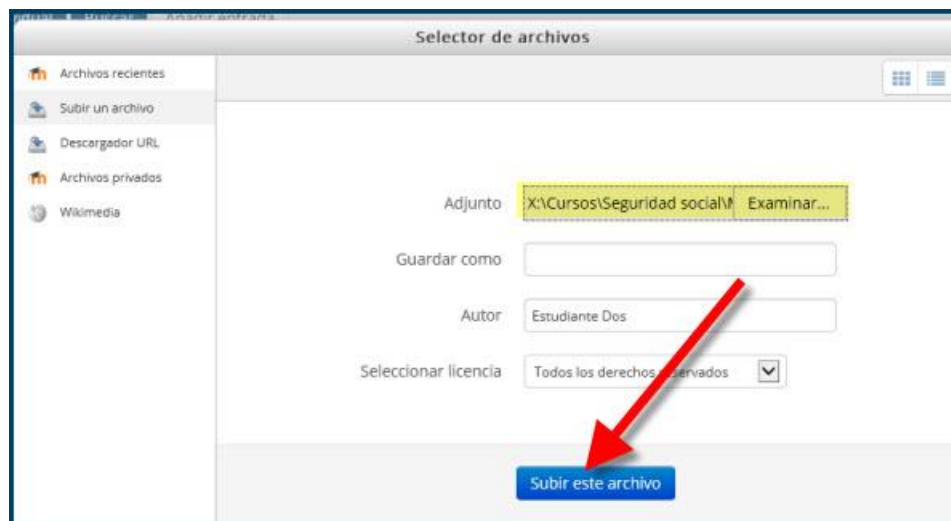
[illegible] Buscar Añadir entrada

Selector de archivos

Archivos recientes
Subir un archivo
Descargador URL
Archivos privados
Wikimedia

Adjunto X:\Cursos\Seguridad social\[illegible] Examinar...

Guardar como

Autor Estudiante Dos

Seleccionar licencia Todos los derechos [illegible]ervados

Subir este archivo